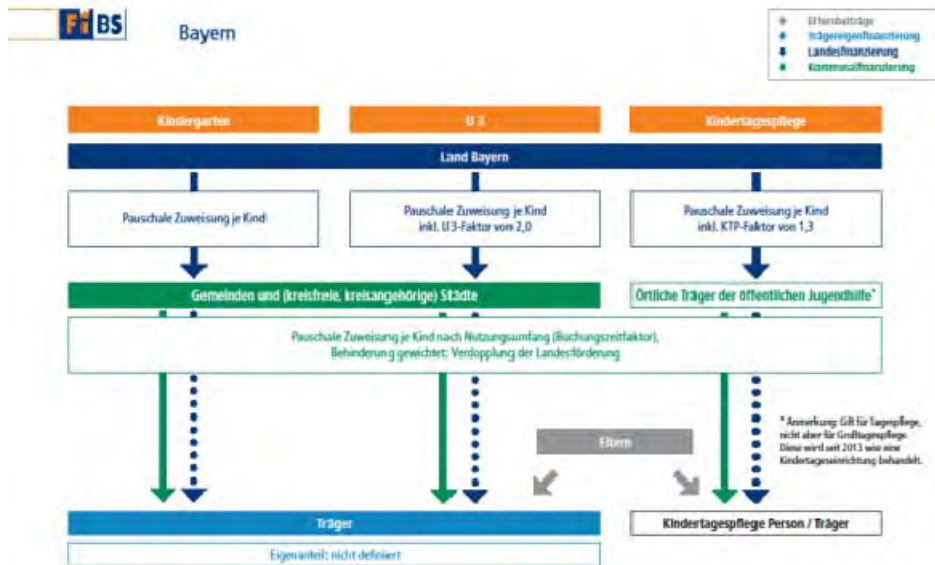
FiBS Bayern

Elternbeiträge
Trägereigenfinanzierung
Landesfinanzierung
Kommunalfinanzierung

Kindergarten

U 3

Kindertagespflege

Land Bayern

Pauschale Zuweisung je Kind

Pauschale Zuweisung je Kind inkl. U3-Faktor von 2,0

Pauschale Zuweisung je Kind inkl. KTP-Faktor von 1,3

Gemeinden und (kreisfreie, kreisangehörige) Städte

Örtliche Träger der öffentlichen Jugendhilfe*

Pauschale Zuweisung je Kind nach Nutzungsumfang (Buchungszeitfaktor), Behinderung gewichtet: Verdopplung der Landesförderung

* Anmerkung: Gilt für Tagespflege, nicht aber für Großtagespflege. Diese wird seit 2013 wie eine Kindertageseinrichtung behandelt.

Eltern

Träger

Kindertagespflege Person / Träger

Eigenanteil: nicht definiert